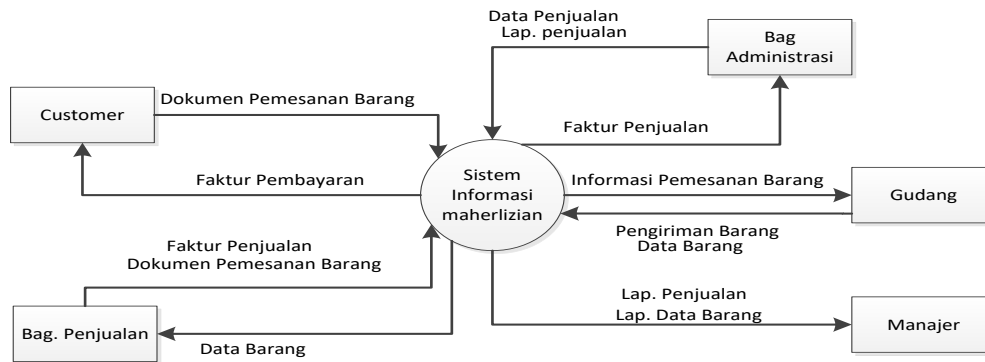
Data Penjualan
Lap. penjualan

Bag Administrasi

Customer

Dokumen Pemesanan Barang

Faktur Penjualan

Faktur Pembayaran

Sistem Informasi maherlizian

Informasi Pemesanan Barang

Gudang

Pengiriman Barang
Data Barang

Faktur Penjualan
Dokumen Pemesanan Barang

Lap. Penjualan
Lap. Data Barang

Manajer

Bag. Penjualan

Data Barang